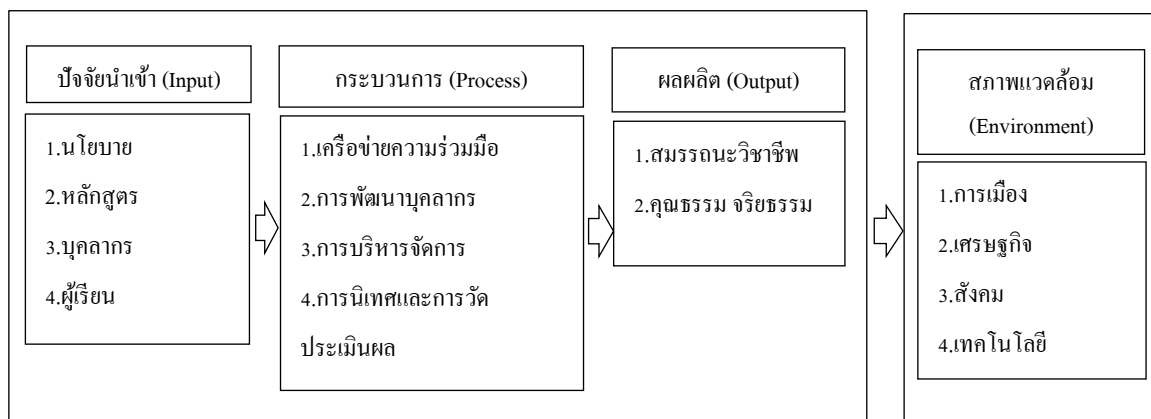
ปัจจัยนำเข้า (Input)

1.นโยบาย
2.หลักสูตร
3.บุคลากร
4.ผู้เรียน

กระบวนการ (Process)

1.เครือข่ายความร่วมมือ
2.การพัฒนาบุคลากร
3.การบริหารจัดการ
4.การนิเทศและการวัดประเมินผล

ผลผลิต (Output)

1.สมรรถนะวิชาชีพ
2.คุณธรรม จริยธรรม

สภาพแวดล้อม (Environment)

1.การเมือง
2.เศรษฐกิจ
3.สังคม
4.เทคโนโลยี